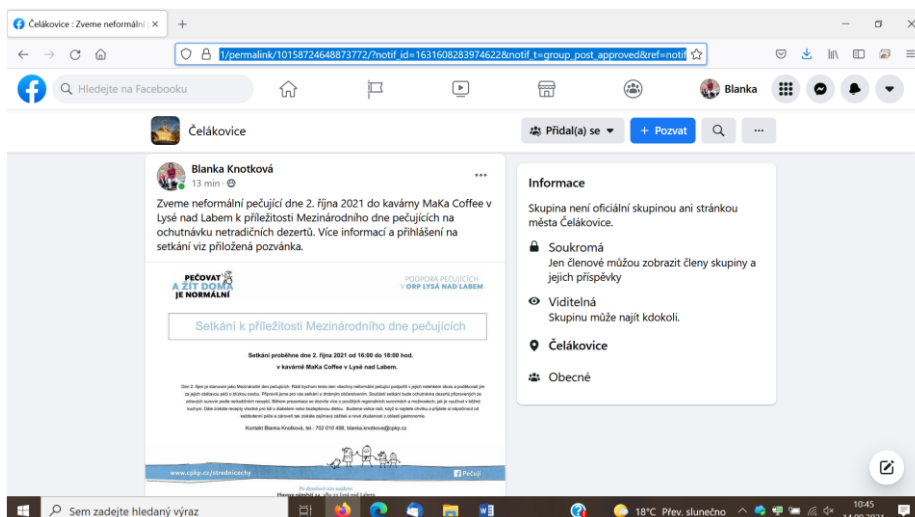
Čelákovice : Zveme neformální | ×
+
1/permalink/10158724648873772/?notif_id=1631608283974622&notif_t=group_post_approved&ref=notif
Hledejte na Facebooku
Blanka
Čelákovice
Přidal(a) se
+ Pozvat
Blanka Knotková
13 min ·
Zveme neformální pečující dne 2. října 2021 do kavárny MaKa Coffee v Lysé nad Labem k příležitosti Mezinárodního dne pečujících na ochutnávku netradičních dezertů. Více informací a přihlášení na setkání viz přiložená pozvánka.
PEČOVAT A ŽÍT DOMA JE NORMÁLNÍ
PODPORA PEČUJÍCÍCH V ORP LYSÁ NAD LABEM
Setkání k příležitosti Mezinárodního dne pečujících
Setkání proběhne dne 2. října 2021 od 16:00 do 18:00 hod.
v kavárně MaKa Coffee v Lysé nad Labem.
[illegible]
Kontakt Blanka Knotková, tel.: 702 010 498, blanka.knotkova@cpkp.cz
www.cpkp.cz/strednicechy
Pečuji
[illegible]
Informace
Skupina není oficiální skupinou ani stránkou města Čelákovice.
Soukromá
Jen členové můžou zobrazit členy skupiny a jejich příspěvky
Viditelná
Skupinu může najít kdokoli.
Čelákovice
Obecné
Sem zadejte hledaný výraz
18°C Převl. slunečno
10:45
14.09.2021